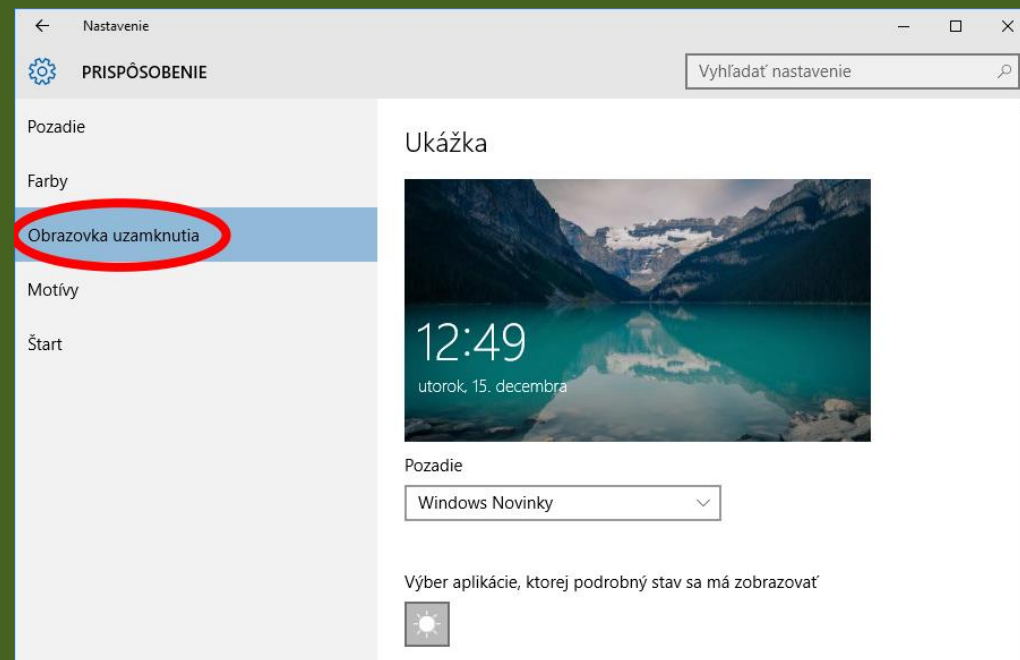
Nastavenie

PRISPÔSOBENIE

Vyhľadať nastavenie

Pozadie

Farby

Obrazovka uzamknutia

Motívy

Štart

Ukážka

12:49

utorok, 15. decembra

Pozadie

Windows Novinky

Výber aplikácie, ktorej podrobný stav sa má zobrazovať